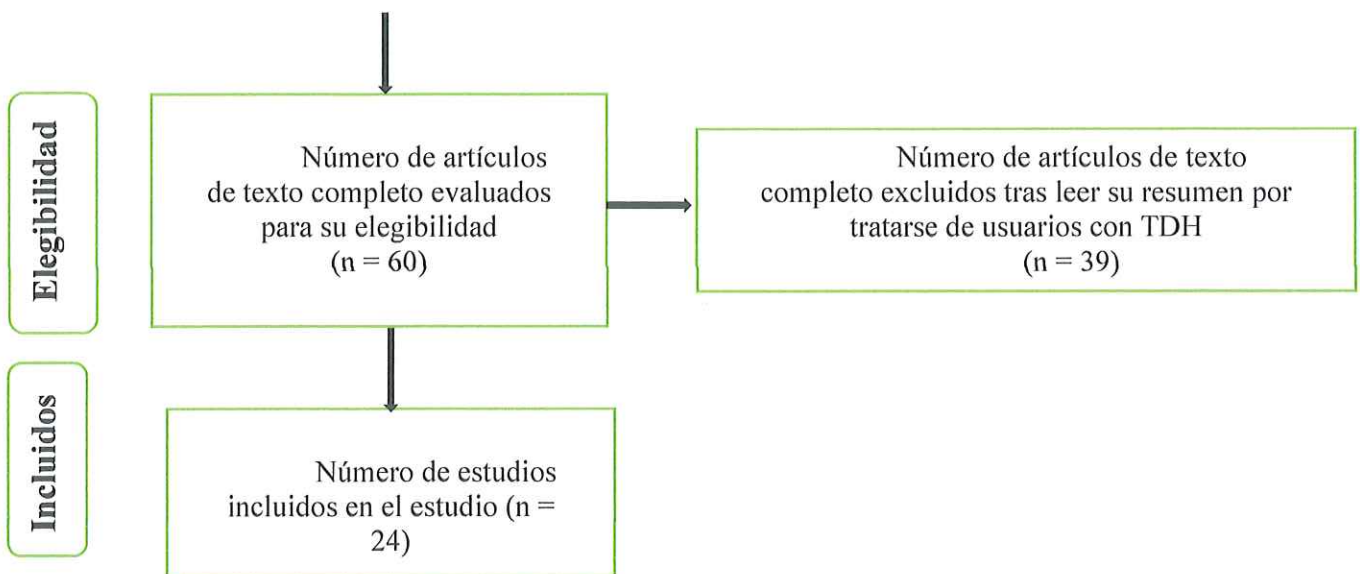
Elegibilidad

Número de artículos de texto completo evaluados para su elegibilidad (n = 60)

Número de artículos de texto completo excluidos tras leer su resumen por tratarse de usuarios con TDH (n = 39)

Incluidos

Número de estudios incluidos en el estudio (n = 24)